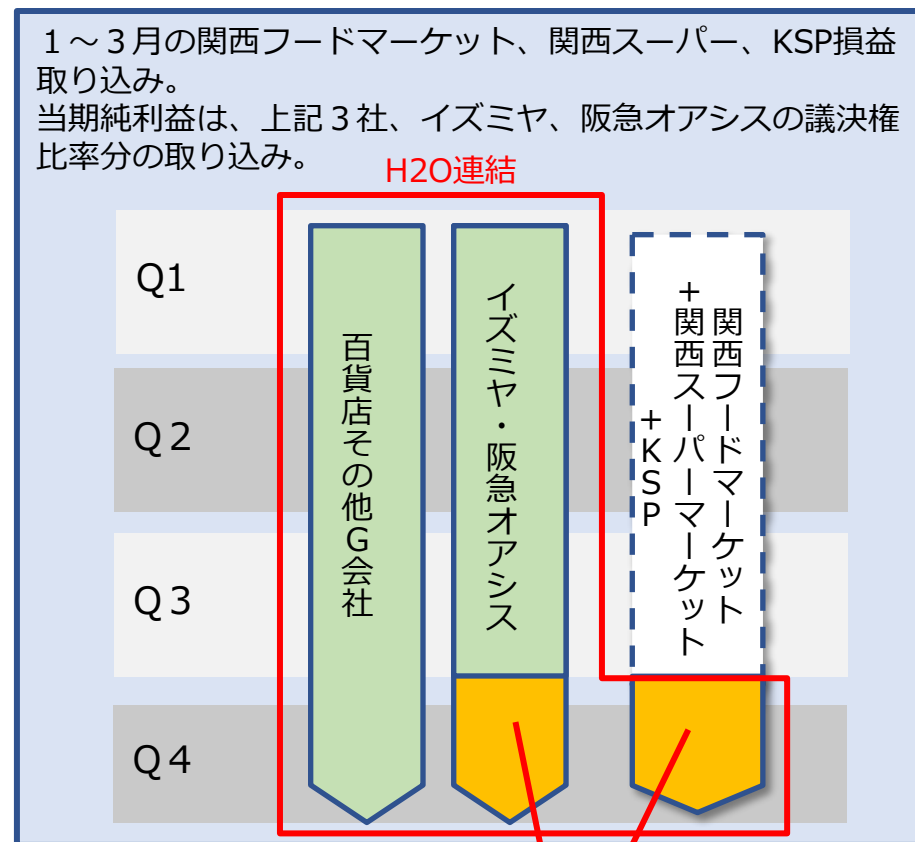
１～３月の関西フードマーケット、関西スーパー、KSP損益取り込み。
当期純利益は、上記３社、イズミヤ、阪急オアシスの議決権比率分の取り込み。

H2O連結

Q1
Q２
Q３
Q４

百貨店その他G会社

イズミヤ・阪急オアシス

関西フードマーケット
＋関西スーパーマーケット
＋KSP